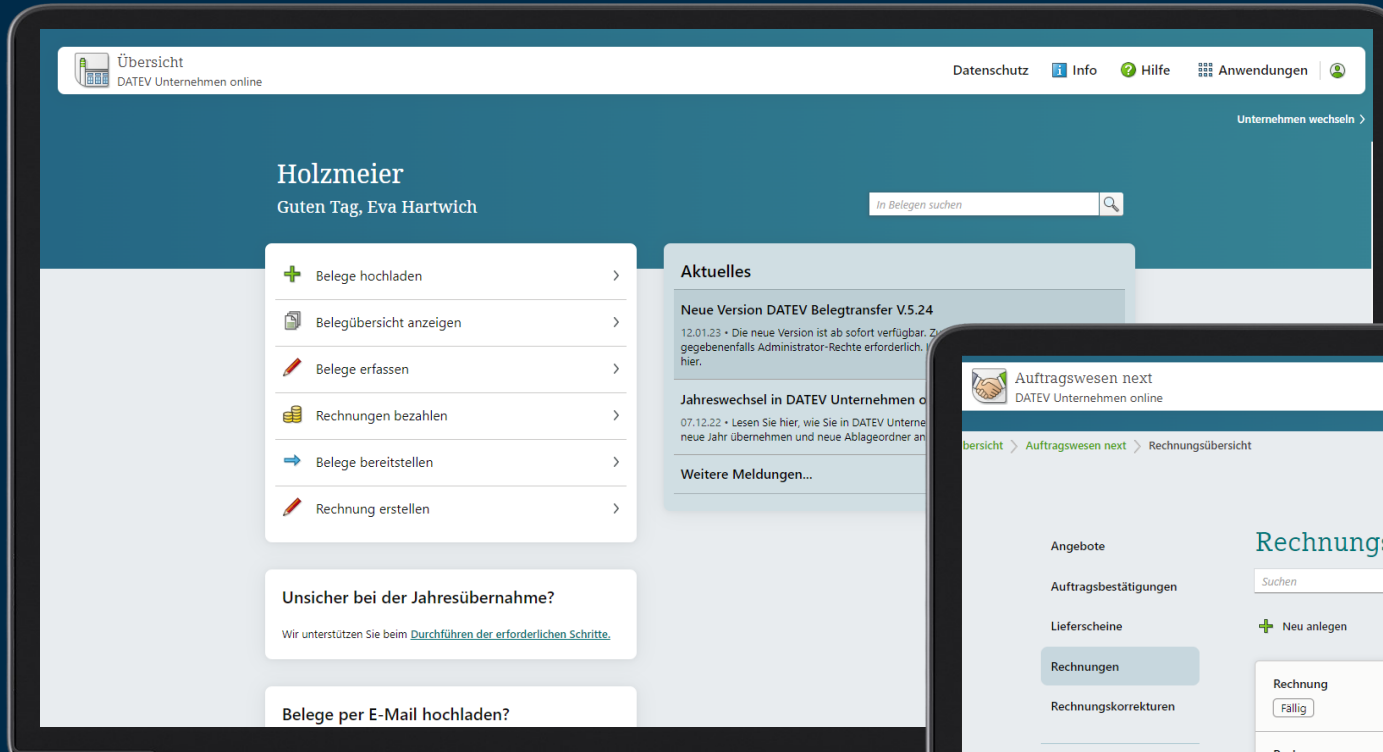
Übersicht
DATEV Unternehmen online

Datenschutz Info Hilfe Anwendungen

Unternehmen wechseln

Holzmeier
Guten Tag, Eva Hartwich

In Belegen suchen

Belege hochladen
Belegübersicht anzeigen
Belege erfassen
Rechnungen bezahlen
Belege bereitstellen
Rechnung erstellen

Aktuelles

Neue Version DATEV Belegtransfer V.5.24
12.01.23 • Die neue Version ist ab sofort verfügbar. Z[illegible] gegebenenfalls Administrator-Rechte erforderlich. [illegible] hier.

Jahreswechsel in DATEV Unternehmen o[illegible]
07.12.22 • Lesen Sie hier, wie Sie in DATEV Unterne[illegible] neue Jahr übernehmen und neue Ablageordner an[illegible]

Weitere Meldungen...

Unsicher bei der Jahresübernahme?
Wir unterstützen Sie beim Durchführen der erforderlichen Schritte.

Belege per E-Mail hochladen?

Auftragswesen next
DATEV Unternehmen online

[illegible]bersicht > Auftragswesen next > Rechnungsübersicht

Angebote
Auftragsbestätigungen
Lieferscheine
Rechnungen
Rechnungskorrekturen

Rechnungs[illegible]
Suchen
Neu anlegen
Rechnung
Fällig